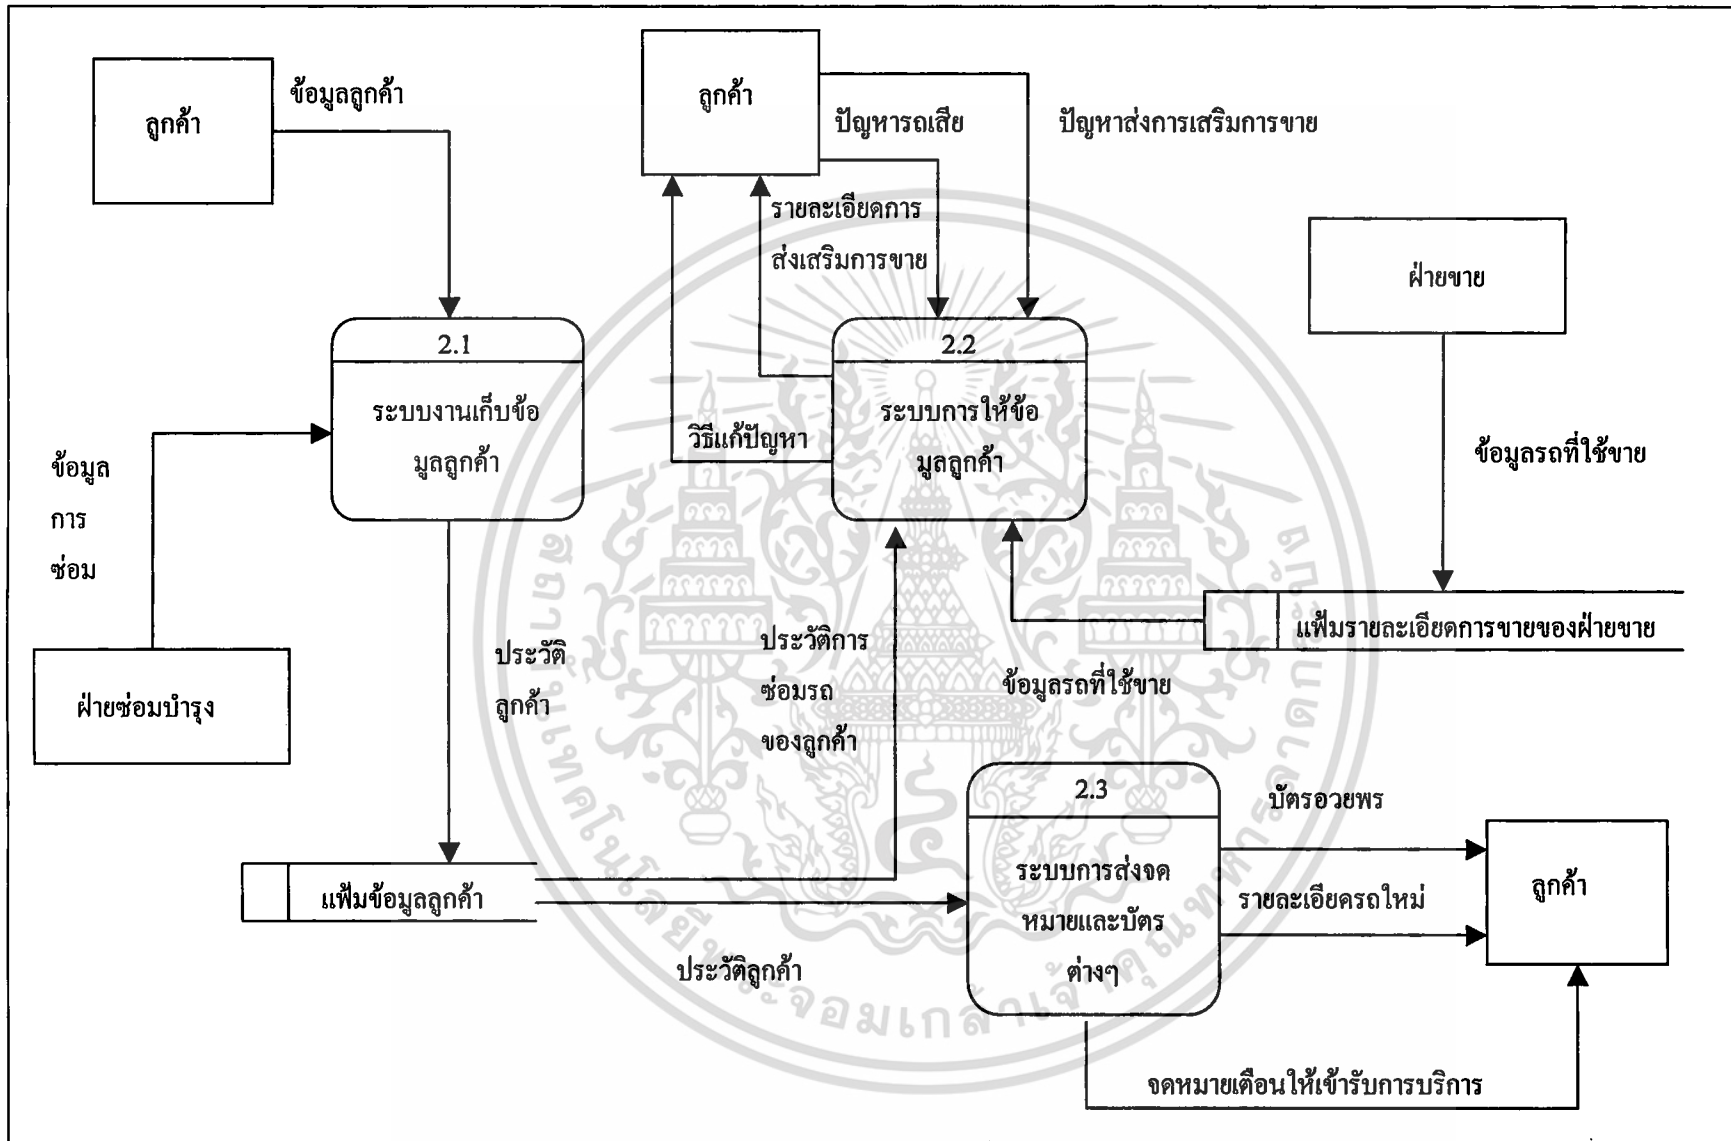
ลูกค้า

ข้อมูลลูกค้า

ลูกค้า

ปัญหารถเสีย

ปัญหาส่งการเสริมการขาย

รายละเอียดการส่งเสริมการขาย

ฝ่ายขาย

2.1

ระบบงานเก็บข้อมูลลูกค้า

2.2

ระบบการให้ข้อมูลลูกค้า

วิธีแก้ปัญหา

ข้อมูลรถที่ใช้ขาย

ข้อมูลการซ่อม

แฟ้มรายละเอียดการขายของฝ่ายขาย

ประวัติลูกค้า

ประวัติการซ่อมรถของลูกค้า

ข้อมูลรถที่ใช้ขาย

ฝ่ายซ่อมบำรุง

2.3

ระบบการส่งจดหมายและบัตรต่างๆ

บัตรอวยพร

รายละเอียดรถใหม่

ลูกค้า

แฟ้มข้อมูลลูกค้า

ประวัติลูกค้า

จดหมายเตือนให้เข้ารับการบริการ

สถาบันเทคโนโลยีพระจอมเกล้าเจ้าคุณทหารลาดกระบัง